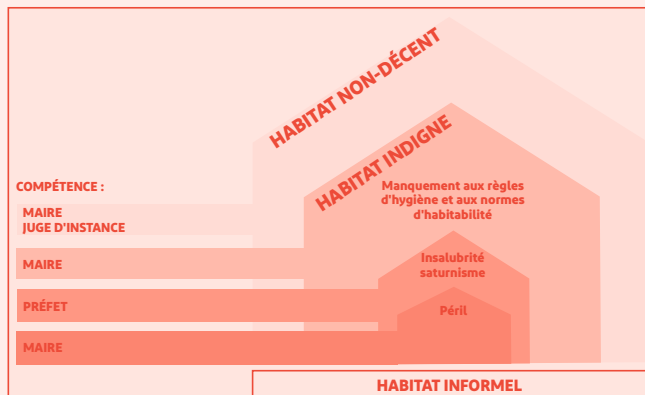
HABITAT NON-DÉCENT

HABITAT INDIGNE

COMPÉTENCE :

MAIRE
JUGE D'INSTANCE

MAIRE

PRÉFET

MAIRE

Manquement aux règles d'hygiène et aux normes d'habitabilité

Insalubrité saturnisme

Péril

HABITAT INFORMEL